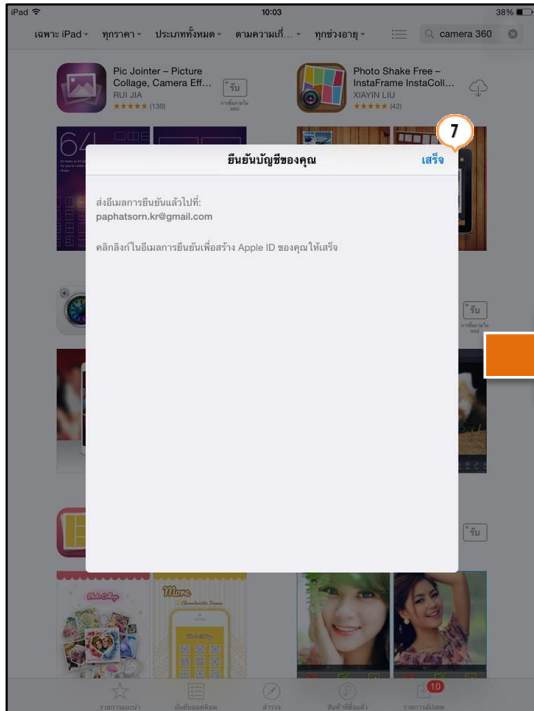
iPad 10:03 38%

เฉพาะ iPad ทุกราคา ประเภททั้งหมด ตามความเกี่... ทุกช่วงอายุ camera 360

Pic Jointer – Picture Collage, Camera Eff... RUI JIA ★★★★★ (130) รับ

Photo Shake Free – InstaFrame InstaColl... XIAYIN LIU ★★★★★ (42)

7

ยืนยันบัญชีของคุณ เสร็จ

ส่งอีเมลการยืนยันแล้วไปที่:
paphatsorn.kr@gmail.com

คลิกลิงก์ในอีเมลการยืนยันเพื่อสร้าง Apple ID ของคุณให้เสร็จ

รับ

รับ

10